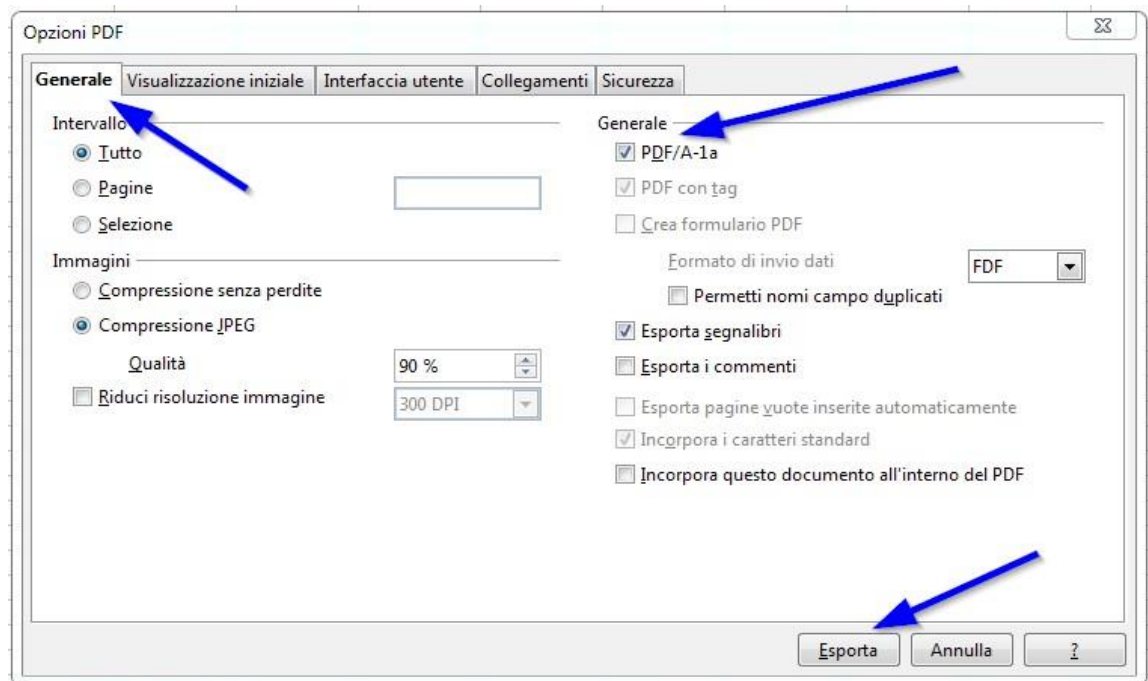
Opzioni PDF

Generale | Visualizzazione iniziale | Interfaccia utente | Collegamenti | Sicurezza

Intervallo
Tutto
Pagine
Selezione

Immagini
Compressione senza perdite
Compressione JPEG
Qualità 90 %
Riduci risoluzione immagine 300 DPI

Generale
PDF/A-1a
PDF con tag
Crea formulario PDF
Formato di invio dati FDF
Permetti nomi campo duplicati
Esporta segnalibri
Esporta i commenti
Esporta pagine vuote inserite automaticamente
Incorpora i caratteri standard
Incorpora questo documento all'interno del PDF

Esporta Annulla ?